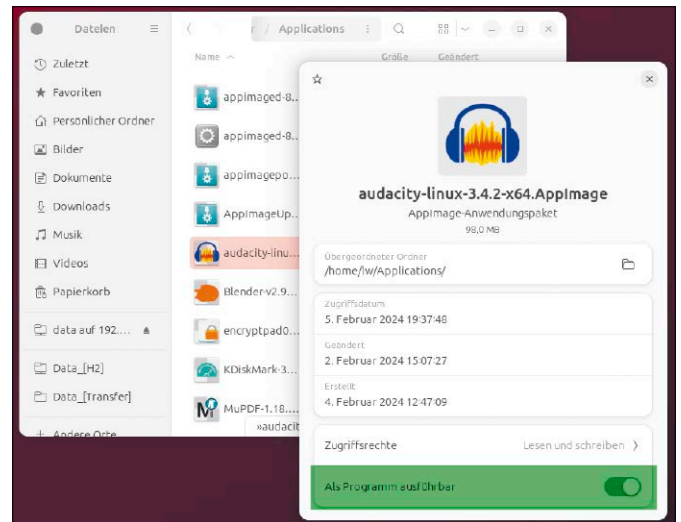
Dateien

Zuletzt
Favoriten
Persönlicher Ordner
Bilder
Dokumente
Downloads
Musik
Videos
Papierkorb
data auf 192....
Data_[H2]
Data_[Transfer]
Andere Orte

Applications

Name
Größe
Geändert

appimaged-8...
appimaged-8...
appimagepo...
AppImageUp...
audacity-linu...
Blender-v2.9...
encryptpad0...
KDiskMark-3...
MuPDF-1.18...
»audacit

audacity-linux-3.4.2-x64.AppImage
AppImage-Anwendungspaket
98,0 MB

Übergeordneter Ordner
/home/lw/Applications/

Zugriffsdatum
5. Februar 2024 19:37:48

Geändert
2. Februar 2024 15:07:27

Erstellt
4. Februar 2024 12:47:09

Zugriffsrechte
Lesen und schreiben

Als Programm ausführbar